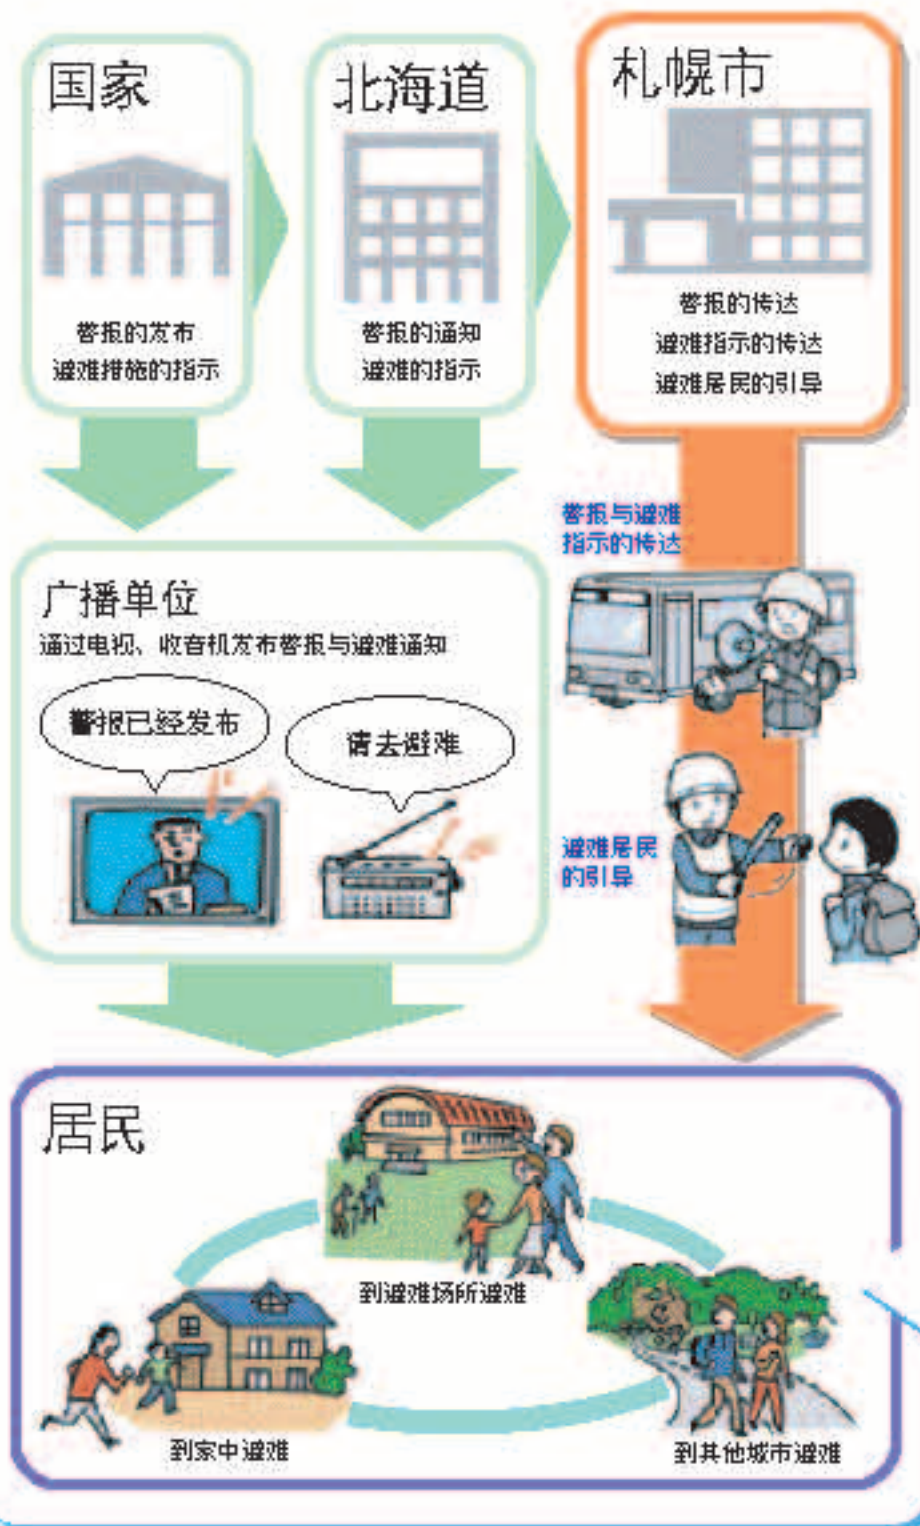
国家

警报的发布
避难措施的指示

北海道

警报的通知
避难的指示

札幌市

警报的传达
避难指示的传达
避难居民的引导

警报与避难指示的传达

广播单位
通过电视、收音机发布警报与避难通知

警报已经发布

请去避难

避难居民的引导

居民

到避难场所避难

到家中避难

到其他城市避难